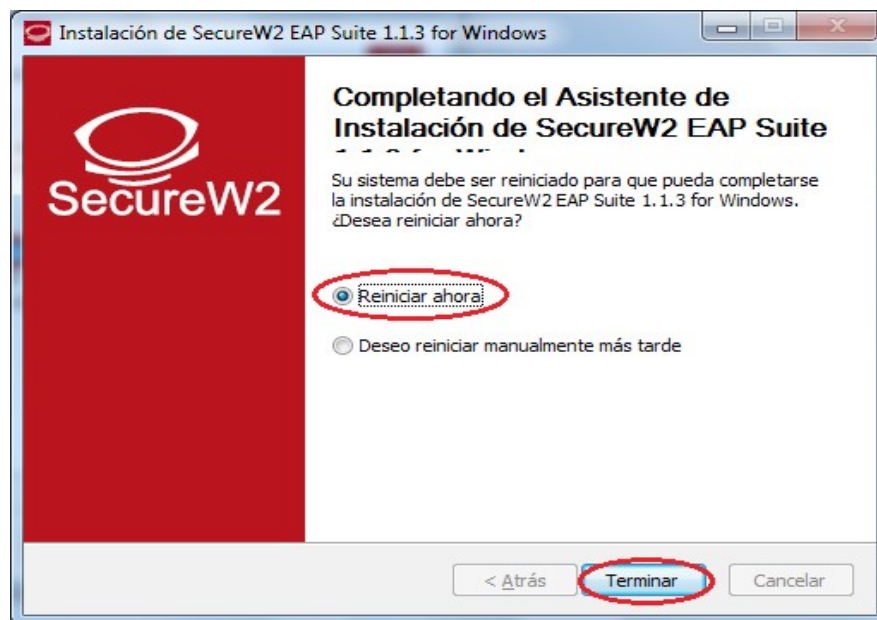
Instalación de SecureW2 EAP Suite 1.1.3 for Windows

SecureW2

Completando el Asistente de Instalación de SecureW2 EAP Suite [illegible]

Su sistema debe ser reiniciado para que pueda completarse la instalación de SecureW2 EAP Suite 1.1.3 for Windows. ¿Desea reiniciar ahora?

Reiniciar ahora

Deseo reiniciar manualmente más tarde

< Atrás Terminar Cancelar